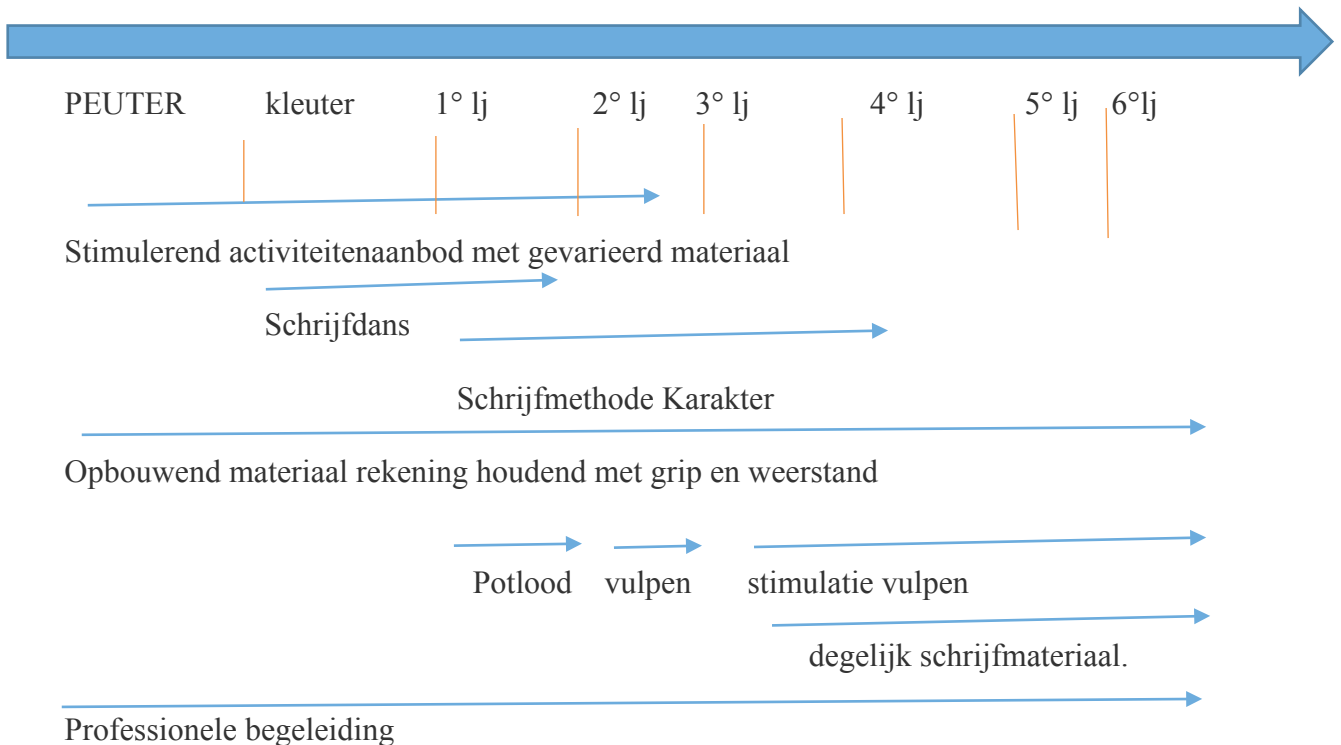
PEUTER kleuter 1° lj 2° lj 3° lj 4° lj 5° lj 6°lj

Stimulerend activiteitenaanbod met gevarieerd materiaal

Schrijfdans

Schrijfmethode Karakter

Opbouwend materiaal rekening houdend met grip en weerstand

Potlood vulpen stimulatie vulpen

degelijk schrijfmateriaal.

Professionele begeleiding